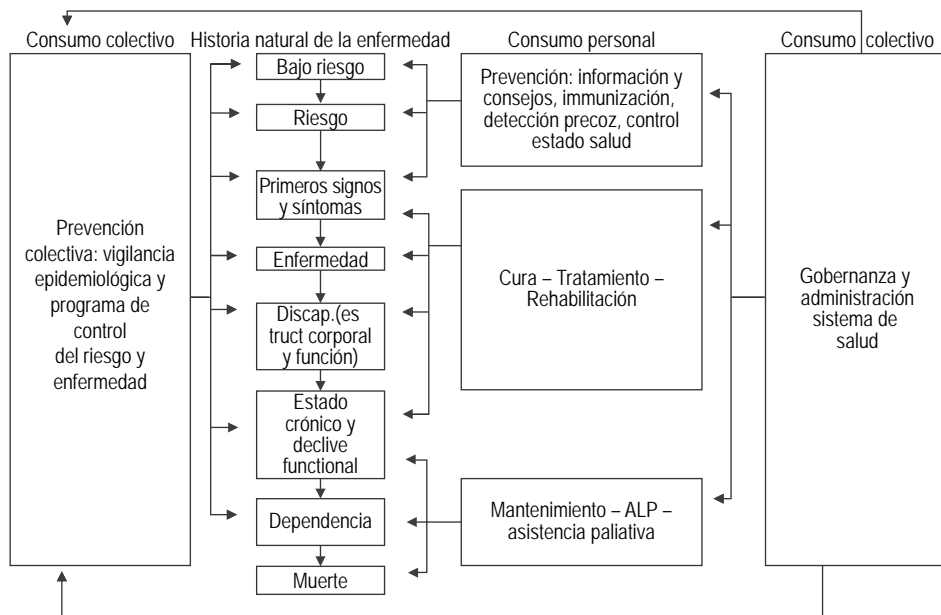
Consumo colectivo

Prevención colectiva: vigilancia epidemiológica y programa de control del riesgo y enfermedad

Historia natural de la enfermedad

Bajo riesgo

Riesgo

Primeros signos y síntomas

Enfermedad

Discap.(es truct corporal y función)

Estado crónico y declive functional

Dependencia

Muerte

Consumo personal

Prevención: información y consejos, immunización, detección precoz, control estado salud

Cura – Tratamento – Rehabilitación

Mantenimiento – ALP – asistencia paliativa

Consumo colectivo

Gobernanza y administración sistema de salud